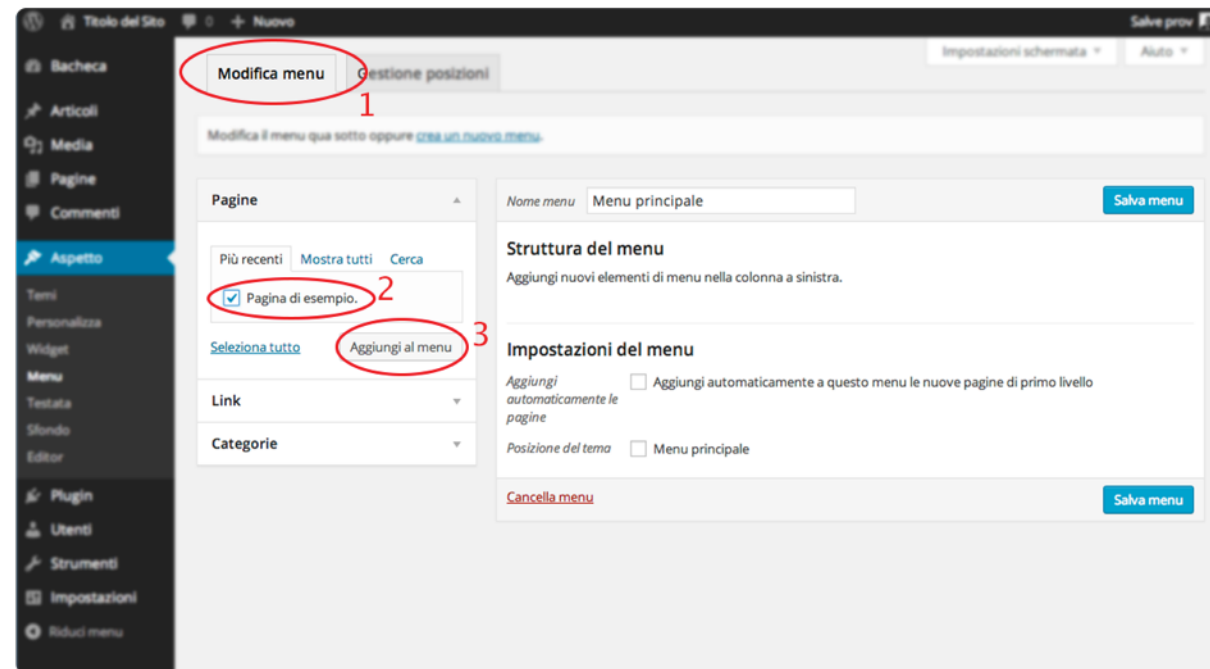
Titolo del Sito 0 + Nuovo

Salve prov

Bacheca

Articoli

Media

Pagine

Commenti

Aspetto

Temi

Personalizza

Widget

Menu

Testata

Sfondo

Editor

Plugin

Utenti

Strumenti

Impostazioni

Riduci menu

Impostazioni schermata ▾

Aiuto ▾

Modifica menu

Gestione posizioni

1

Modifica il menu qua sotto oppure crea un nuovo menu.

Pagine

Più recenti

Mostra tutti

Cerca

Pagina di esempio.

2

Seleziona tutto

Aggiungi al menu

3

Link

Categorie

Nome menu

Menu principale

Salva menu

Struttura del menu

Aggiungi nuovi elementi di menu nella colonna a sinistra.

Impostazioni del menu

Aggiungi automaticamente le pagine

Aggiungi automaticamente a questo menu le nuove pagine di primo livello

Posizione del tema

Menu principale

Cancella menu

Salva menu